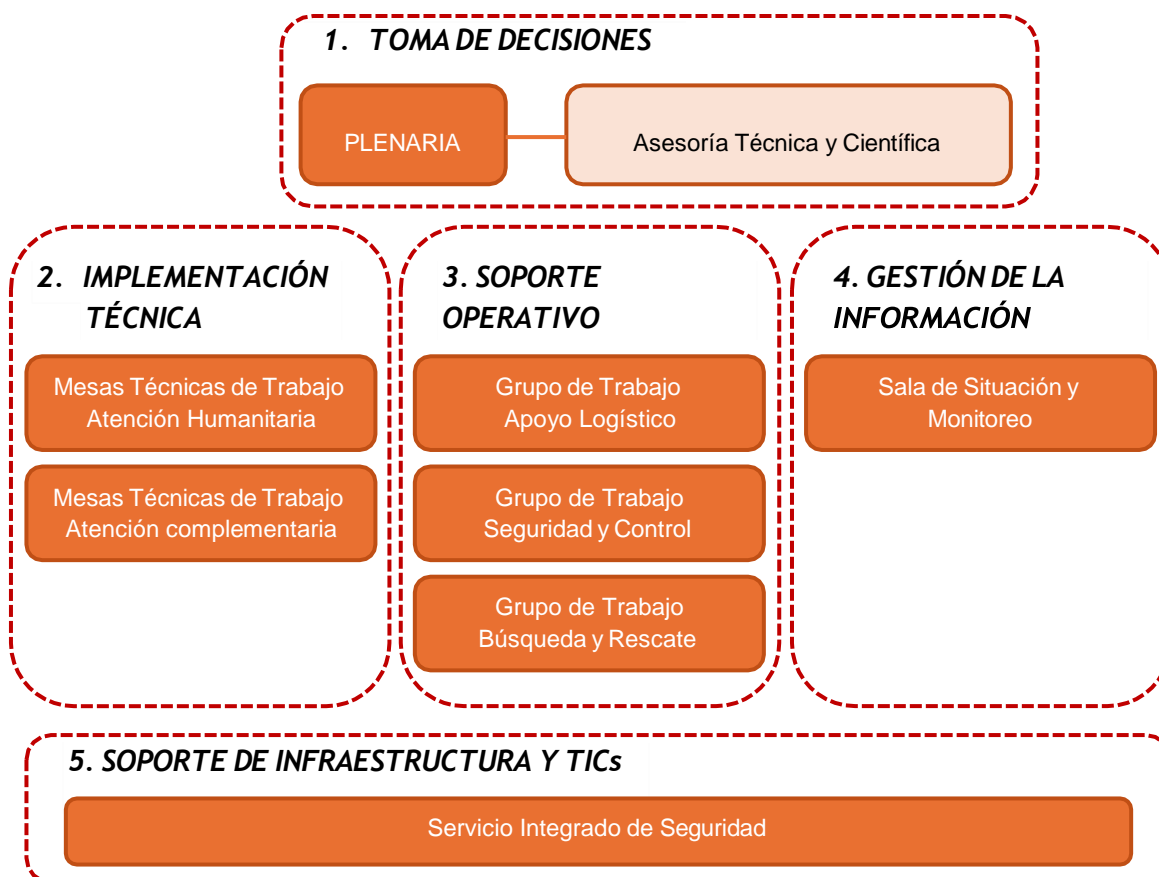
1. TOMA DE DECISIONES

PLENARIA

Asesoría Técnica y Científica

2. IMPLEMENTACIÓN TÉCNICA

Mesas Técnicas de Trabajo Atención Humanitaria

Mesas Técnicas de Trabajo Atención complementaria

3. SOPORTE OPERATIVO

Grupo de Trabajo Apoyo Logístico

Grupo de Trabajo Seguridad y Control

Grupo de Trabajo Búsqueda y Rescate

4. GESTIÓN DE LA INFORMACIÓN

Sala de Situación y Monitoreo

5. SOPORTE DE INFRAESTRUCTURA Y TICs

Servicio Integrado de Seguridad